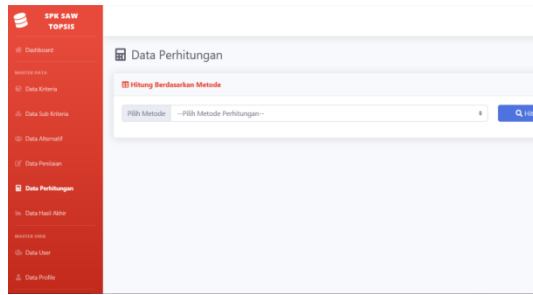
SPK SAW TOPSIS

Dashboard

MASTER DATA

Data Kriteria

Data Sub Kriteria

Data Alternatif

Data Penilaian

Data Perhitungan

Data Hasil Akhir

MASTER USER

Data User

Data Profile

Data Perhitungan

Hitung Berdasarkan Metode

Pilih Metode --Pilih Metode Perhitungan--

Hi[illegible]